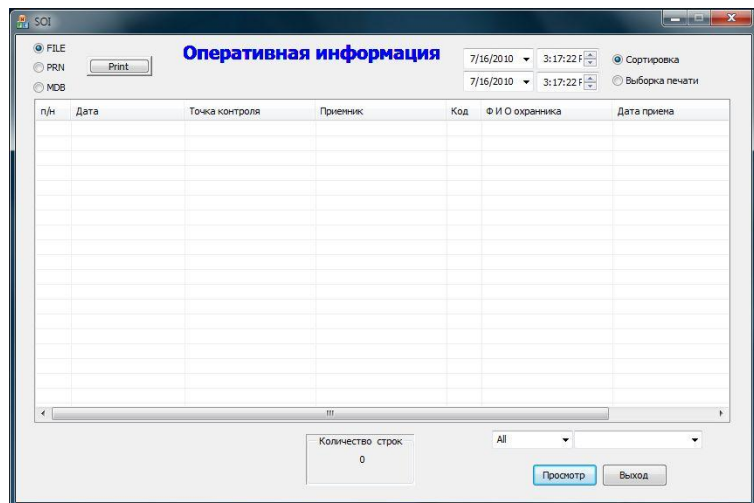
SOI

FILE
PRN
MDB

Print

Оперативная информация

7/16/2010 3:17:22 P
7/16/2010 3:17:22 P

Сортировка
Выборка печати

| п/н | Дата | Точка контроля | Приемник | Код | Ф И О охранника | Дата приема |
|---|---|---|---|---|---|---|

Количество строк
0

All

Просмотр
Выход